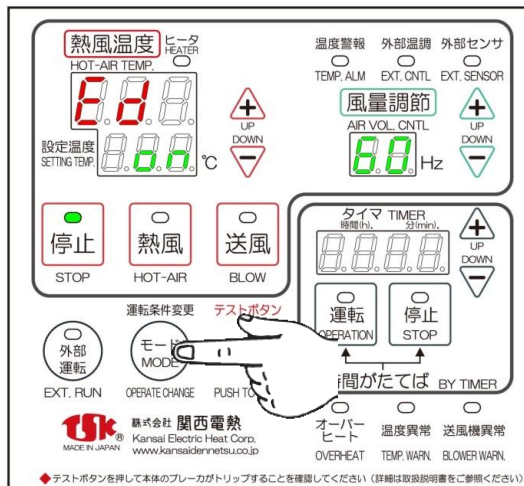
熱風温度 ヒータ HEATER
HOT-AIR TEMP.
温度警報 TEMP. ALM
外部温調 EXT. CNTL
外部センサ EXT. SENSOR
Ed
UP
DOWN
風量調節
AIR VOL. CNTL
設定温度 SETTING TEMP.
on ℃
60 Hz
UP
DOWN
タイマ TIMER
時間(h). 分(min).
UP
DOWN
停止
STOP
熱風
HOT-AIR
送風
BLOW
運転
OPERATION
停止
STOP
運転条件変更
テストボタン
外部運転
EXT. RUN
モード
MODE
OPERATE CHANGE
PUSH TO
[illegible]間がたてば BY TIMER
TSK 株式会社 関西電熱
Kansai Electric Heat Corp.
MADE IN JAPAN www.kansaidennetsu.co.jp
オーバーヒート
OVERHEAT
温度異常
TEMP. WARN.
送風機異常
BLOWER WARN.
◆テストボタンを押して本体のブレーカがトリップすることを確認してください（詳細は取扱説明書をご参照ください）